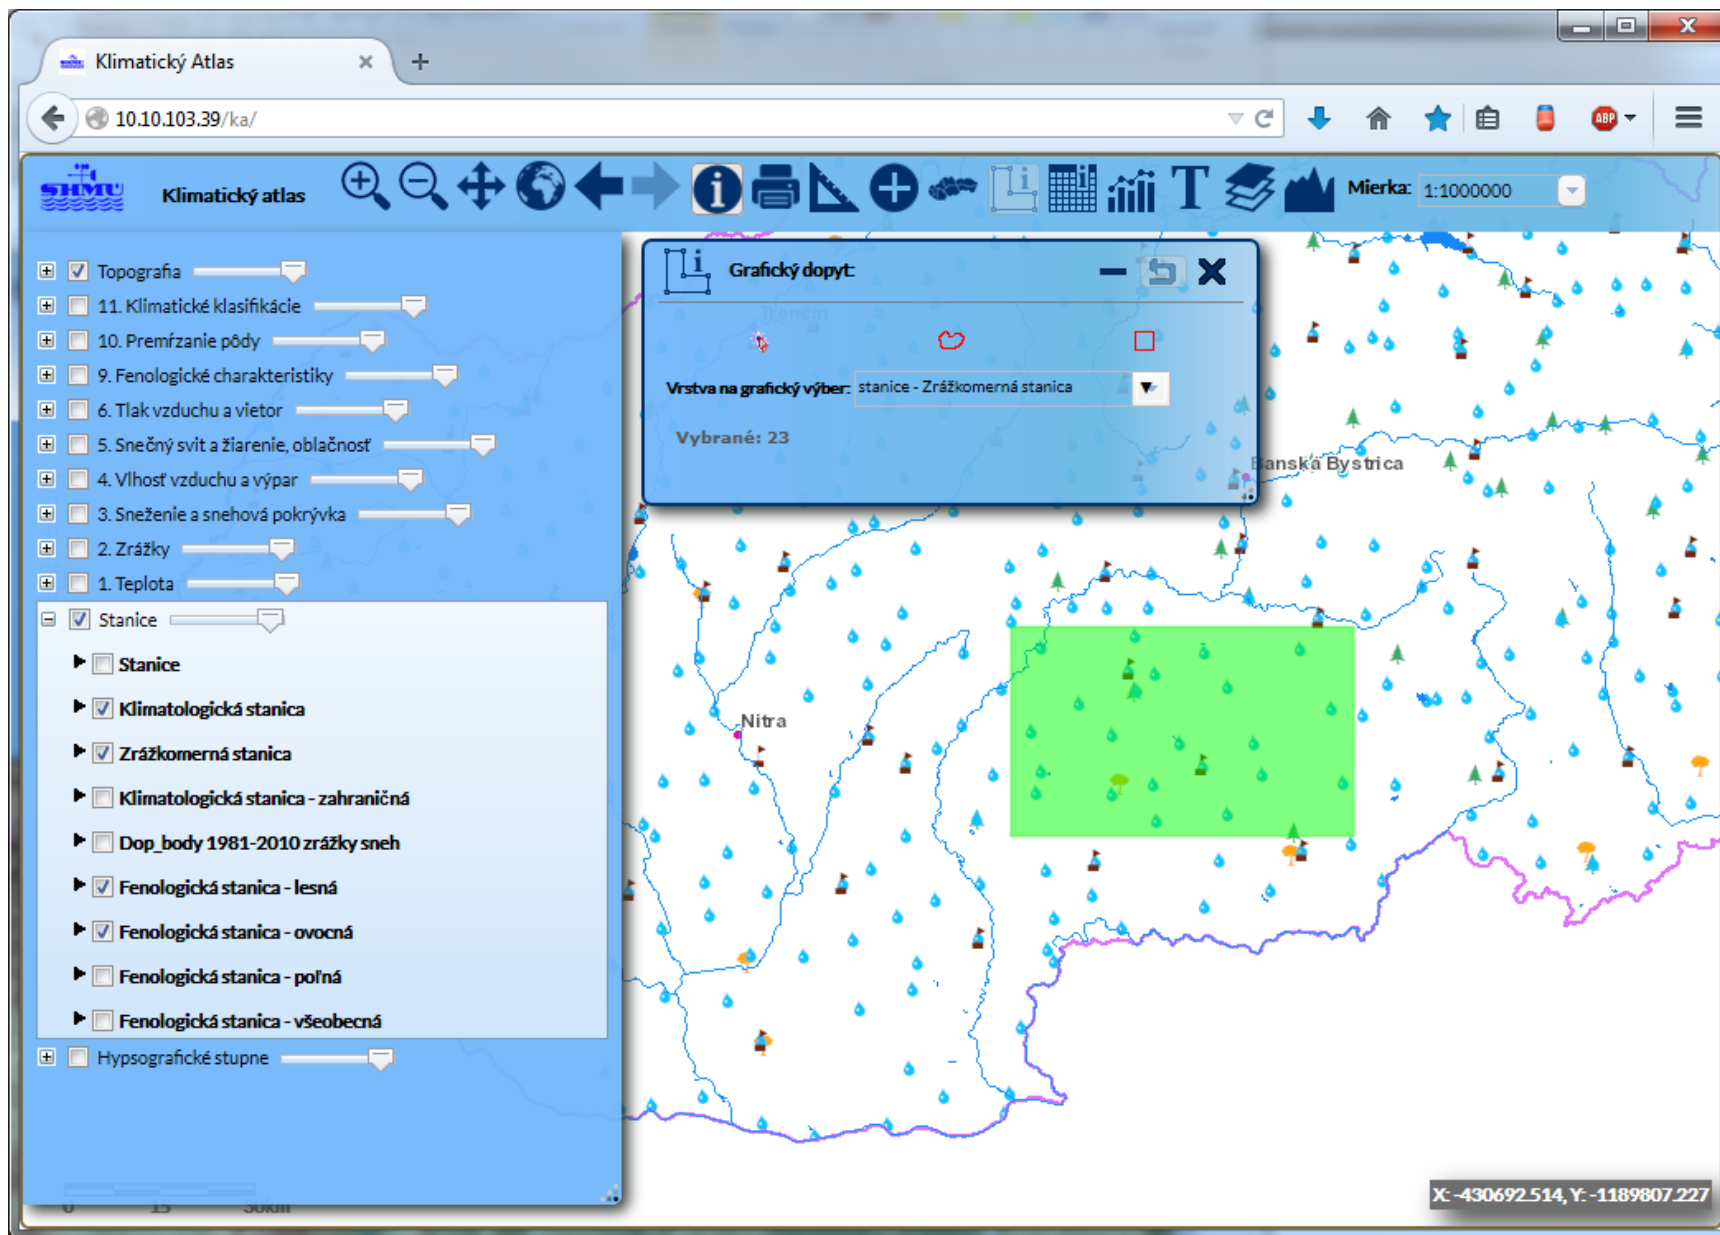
Klimatický Atlas

10.10.103.39/ka/

SHMÚ Klimatický atlas

Mierka: 1:1000000

Topografia
11. Klimatické klasifikácie
10. Premŕzanie pôdy
9. Fenologické charakteristiky
6. Tlak vzduchu a vietor
5. Snečný svit a žiarenie, oblačnosť
4. Vlhosť vzduchu a výpar
3. Sneženie a snehová pokrývka
2. Zrážky
1. Teplota
Stanice
Stanice
Klimatologická stanica
Zrážkomerná stanica
Klimatologická stanica - zahraničná
Dop_body 1981-2010 zrážky sneh
Fenologická stanica - lesná
Fenologická stanica - ovocná
Fenologická stanica - poľná
Fenologická stanica - všeobecná
Hypsografické stupne

Grafický dopyt
Vrstva na grafický výber: stanice - Zrážkomerná stanica
Vybrané: 23

Banská Bystrica
Nitra

X: -430692.514, Y: -1189807.227